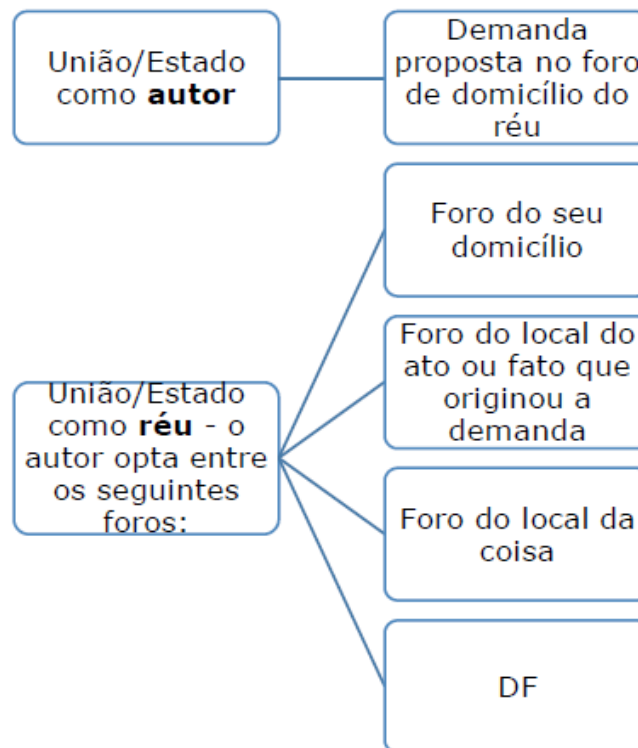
União/Estado como **autor**

Demanda proposta no foro de domicílio do réu

União/Estado como **réu** - o autor opta entre os seguintes foros:

Foro do seu domicílio

Foro do local do ato ou fato que originou a demanda

Foro do local da coisa

DF